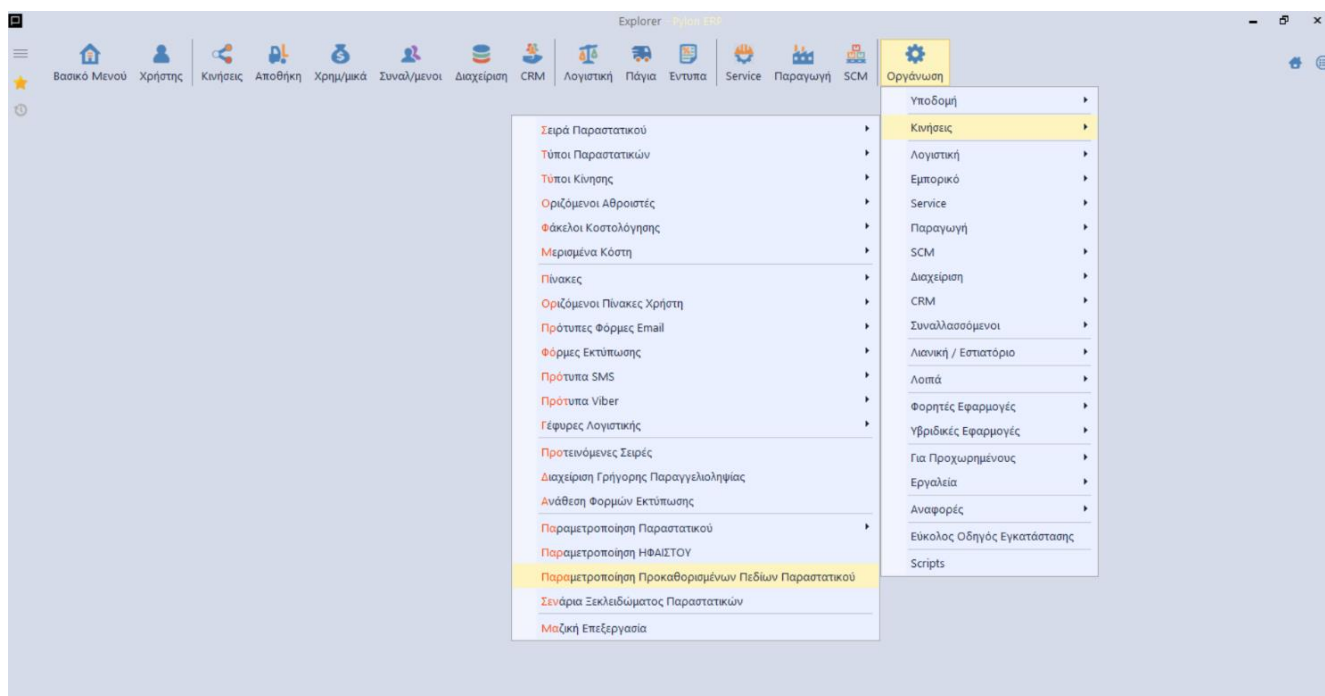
Explorer Pylon ERP

Βασικό Μενού Χρήστης Κινήσεις Αποθήκη Χρημ/μικά Συναλ/μενοι Διαχείριση CRM Λογιστική Πάγια Εντυπα Service Παραγωγή SCM Οργάνωση

Σειρά Παραστατικού
Τύποι Παραστατικών
Τύποι Κίνησης
Οριζόμενοι Αθροιστές
Φάκελοι Κοστολόγησης
Μερισμένα Κόστη
Πίνακες
Οριζόμενοι Πίνακες Χρήστη
Πρότυπες Φόρμες Email
Φόρμες Εκτύπωσης
Πρότυπα SMS
Πρότυπα Viber
Γέφυρες Λογιστικής
Προτεινόμενες Σειρές
Διαχείριση Γρήγορης Παραγγελιοληψίας
Ανάθεση Φορμών Εκτύπωσης
Παραμετροποίηση Παραστατικού
Παραμετροποίηση ΗΦΑΙΣΤΟΥ
Παραμετροποίηση Προκαθορισμένων Πεδίων Παραστατικού
Σενάρια Ξεκλειδώματος Παραστατικών
Μαζική Επεξεργασία

Υποδομή
Κινήσεις
Λογιστική
Εμπορικό
Service
Παραγωγή
SCM
Διαχείριση
CRM
Συναλλασσόμενοι
Λιανική / Εστιατόριο
Λοιπά
Φορητές Εφαρμογές
Υβριδικές Εφαρμογές
Για Προχωρημένους
Εργαλεία
Αναφορές
Εύκολος Οδηγός Εγκατάστασης
Scripts